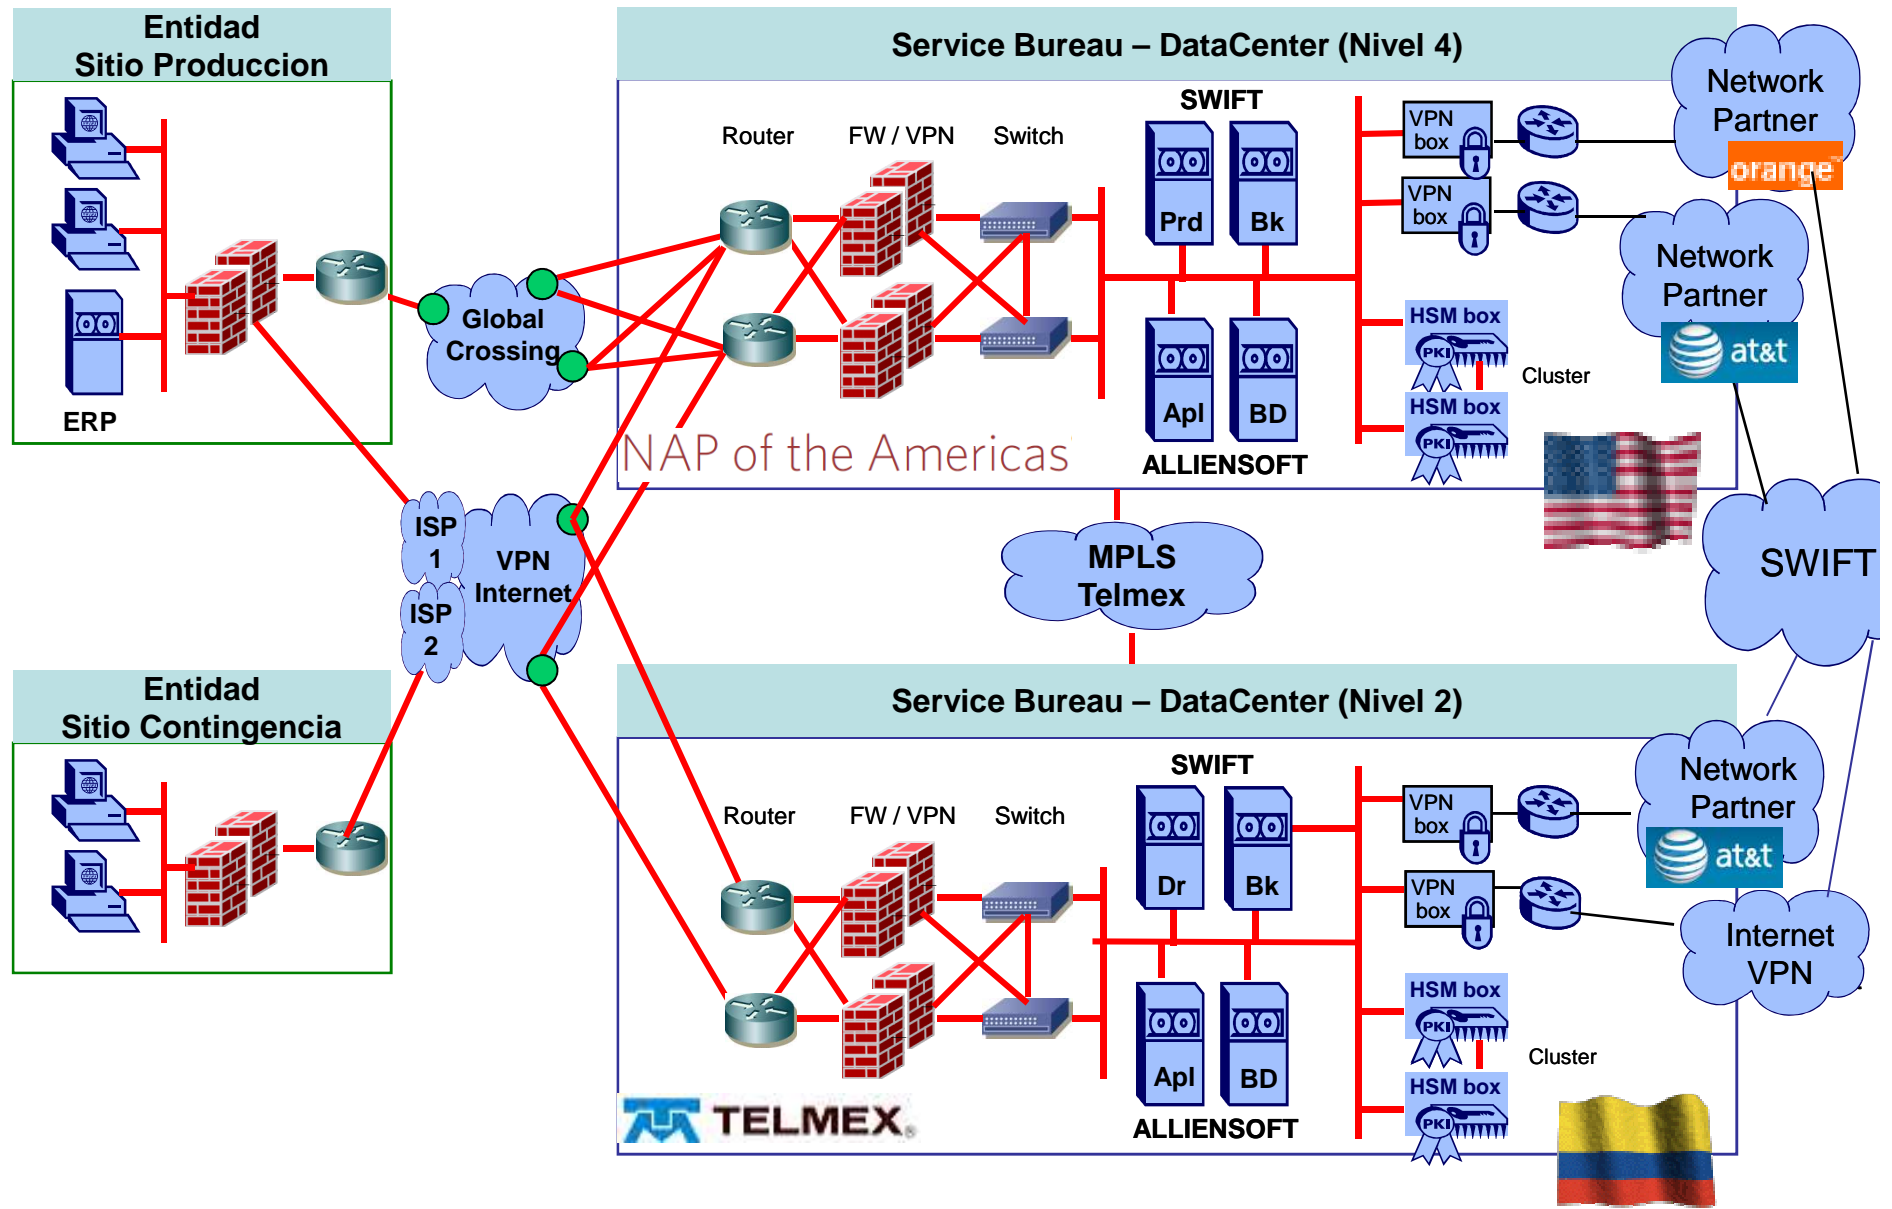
Entidad
Sitio Produccion

ERP

Global Crossing

Service Bureau – DataCenter (Nivel 4)

Router

FW / VPN

Switch

SWIFT

Prd

Bk

Apl

BD

ALLIENSOFT

VPN box

VPN box

HSM box

PKI

HSM box

PKI

Cluster

Network Partner

orange

Network Partner

at&t

NAP of the Americas

ISP 1

ISP 2

VPN Internet

MPLS Telmex

SWIFT

Entidad
Sitio Contingencia

Service Bureau – DataCenter (Nivel 2)

Router

FW / VPN

Switch

SWIFT

Dr

Bk

Apl

BD

ALLIENSOFT

VPN box

VPN box

HSM box

PKI

HSM box

PKI

Cluster

Network Partner

at&t

Internet VPN

TELMEX